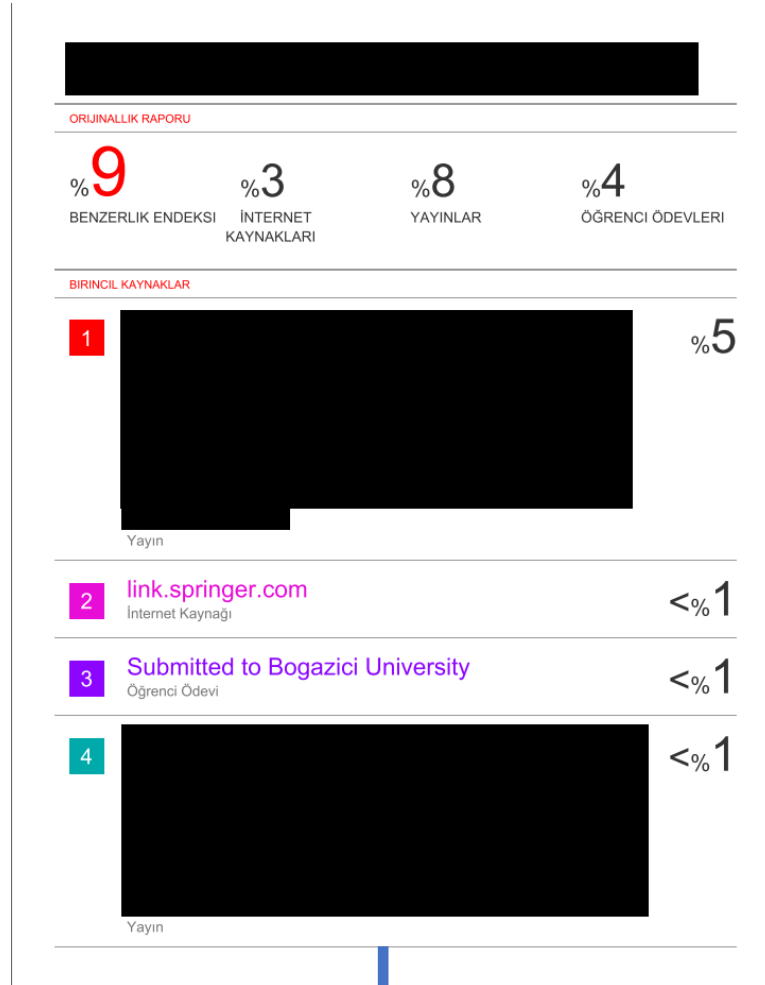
ORIJINALLIK RAPORU

%9 BENZERLIK ENDEKSI

%3 İNTERNET KAYNAKLARI

%8 YAYINLAR

%4 ÖĞRENCI ÖDEVLERI

BIRINCIL KAYNAKLAR

1 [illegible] Yayın %5

2 link.springer.com İnternet Kaynağı <%1

3 Submitted to Bogazici University Öğrenci Ödevi <%1

4 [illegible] Yayın <%1